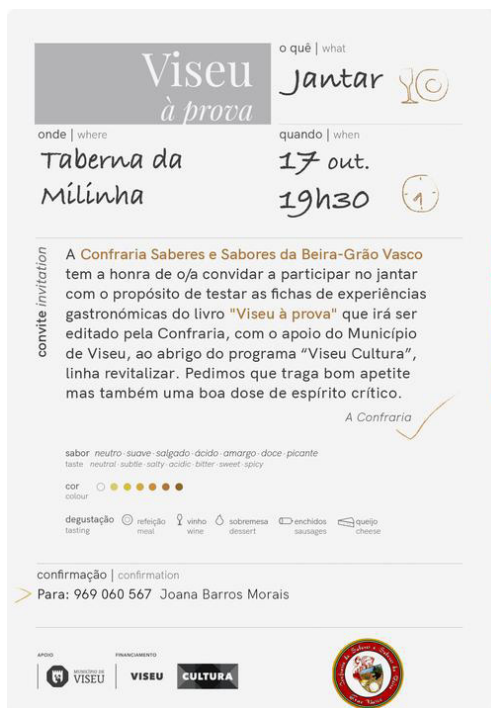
Viseu
à prova

o quê | what
Jantar

onde | where
Taberna da Milinha

quando | when
17 out.
19h30

convite invitation

A Confraria Saberes e Sabores da Beira-Grão Vasco tem a honra de o/a convidar a participar no jantar com o propósito de testar as fichas de experiências gastronómicas do livro "Viseu à prova" que irá ser editado pela Confraria, com o apoio do Município de Viseu, ao abrigo do programa "Viseu Cultura", linha revitalizar. Pedimos que traga bom apetite mas também uma boa dose de espírito crítico.

A Confraria

sabor neutro · suave · salgado · ácido · amargo · doce · picante
taste neutral · subtle · salty · acidic · bitter · sweet · spicy

cor
colour

degustação tasting
refeição meal
vinho wine
sobremesa dessert
enchidos sausages
queijo cheese

confirmação | confirmation
Para: 969 060 567 Joana Barros Morais

APOIO
MUNICÍPIO DE VISEU
FINANCIAMENTO
VISEU
CULTURA